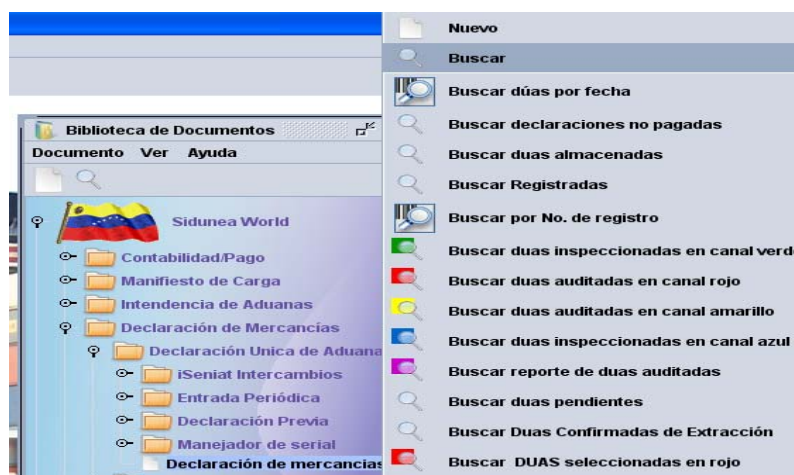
Biblioteca de Documentos

Documento Ver Ayuda

Sidunea World

Contabilidad/Pago

Manifiesto de Carga

Intendencia de Aduanas

Declaración de Mercancías

Declaración Unica de Aduana

iSeniat Intercambios

Entrada Periódica

Declaración Previa

Manejador de serial

Declaración de mercancias

Nuevo

Buscar

Buscar dúas por fecha

Buscar declaraciones no pagadas

Buscar duas almacenadas

Buscar Registradas

Buscar por No. de registro

Buscar duas inspeccionadas en canal verd

Buscar duas auditadas en canal rojo

Buscar duas auditadas en canal amarillo

Buscar duas inspeccionadas en canal azul

Buscar reporte de duas auditadas

Buscar duas pendientes

Buscar Duas Confirmadas de Extracción

Buscar DUAS seleccionadas en rojo